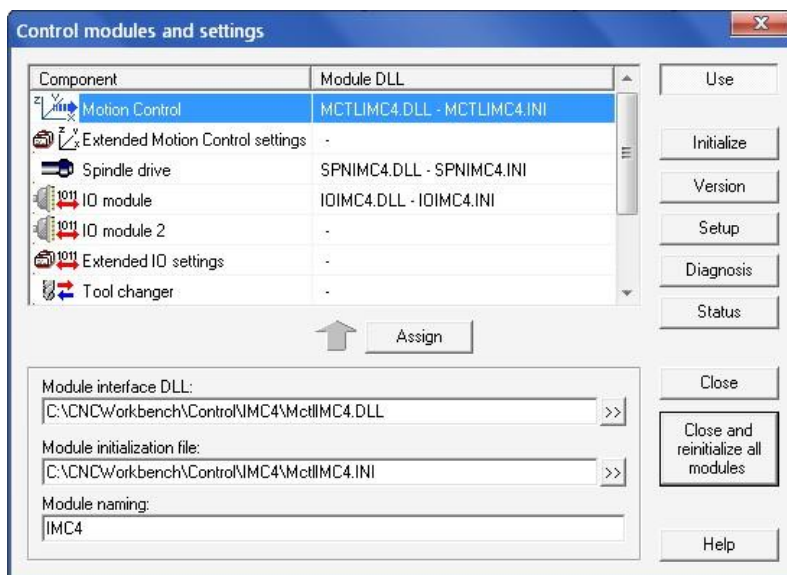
Control modules and settings

X

| Component | Module DLL |
|---|---|
| Motion Control | MCTLIMC4.DLL - MCTLIMC4.INI |
| Extended Motion Control settings | - |
| Spindle drive | SPNIMC4.DLL - SPNIMC4.INI |
| IO module | IOIMC4.DLL - IOIMC4.INI |
| IO module 2 | - |
| Extended IO settings | - |
| Tool changer | - |

Use

Initialize

Version

Setup

Diagnosis

Status

Assign

Module interface DLL:

C:\CNCWorkbench\Control\IMC4\MctlIMC4.DLL

>>

Module initialization file:

C:\CNCWorkbench\Control\IMC4\MctlIMC4.INI

>>

Module naming:

IMC4

Close

Close and reinitialize all modules

Help